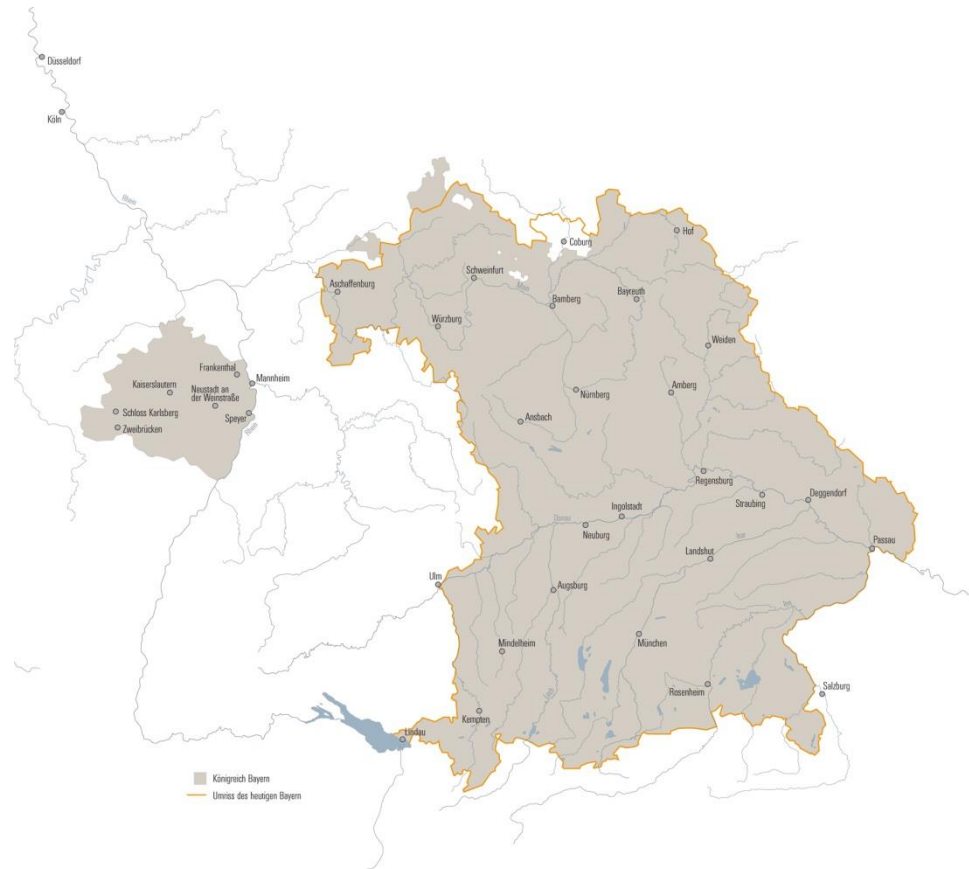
Düsseldorf
Köln
Rhein
Coburg
Hof
Aschaffenburg
Schweinfurt
Main
Bamberg
Bayreuth
Würzburg
Weiden
Frankenthal
Mannheim
Kaiserslautern
Neustadt an der Weinstraße
Schloss Karlsberg
Speyer
Zweibrücken
Nürnberg
Amberg
Ansbach
Regensburg
Straubing
Deggendorf
Donau
Ingolstadt
Neuburg
Passau
Landshut
Isar
Ulm
Augsburg
Inn
München
Mindelheim
Lech
Salzburg
Rosenheim
Kempten
Lindau
Königreich Bayern
Umriss des heutigen Bayern